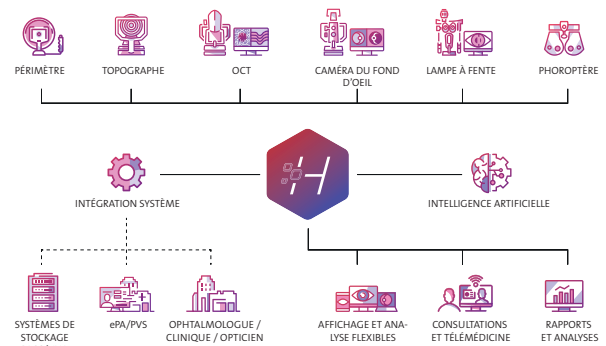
PÉRIMÈTRE

TOPOGRAPHE

OCT

CAMÉRA DU FOND D'OEIL

LAMPE À FENTE

PHOROPTÈRE

INTÉGRATION SYSTÈME

INTELLIGENCE ARTIFICIELLE

SYSTÈMES DE STOCKAGE

ePA/PVS

OPHTALMOLOGUE / CLINIQUE / OPTICIEN

AFFICHAGE ET ANALYSE FLEXIBLES

CONSULTATIONS ET TÉLÉMÉDICINE

RAPPORTS ET ANALYSES